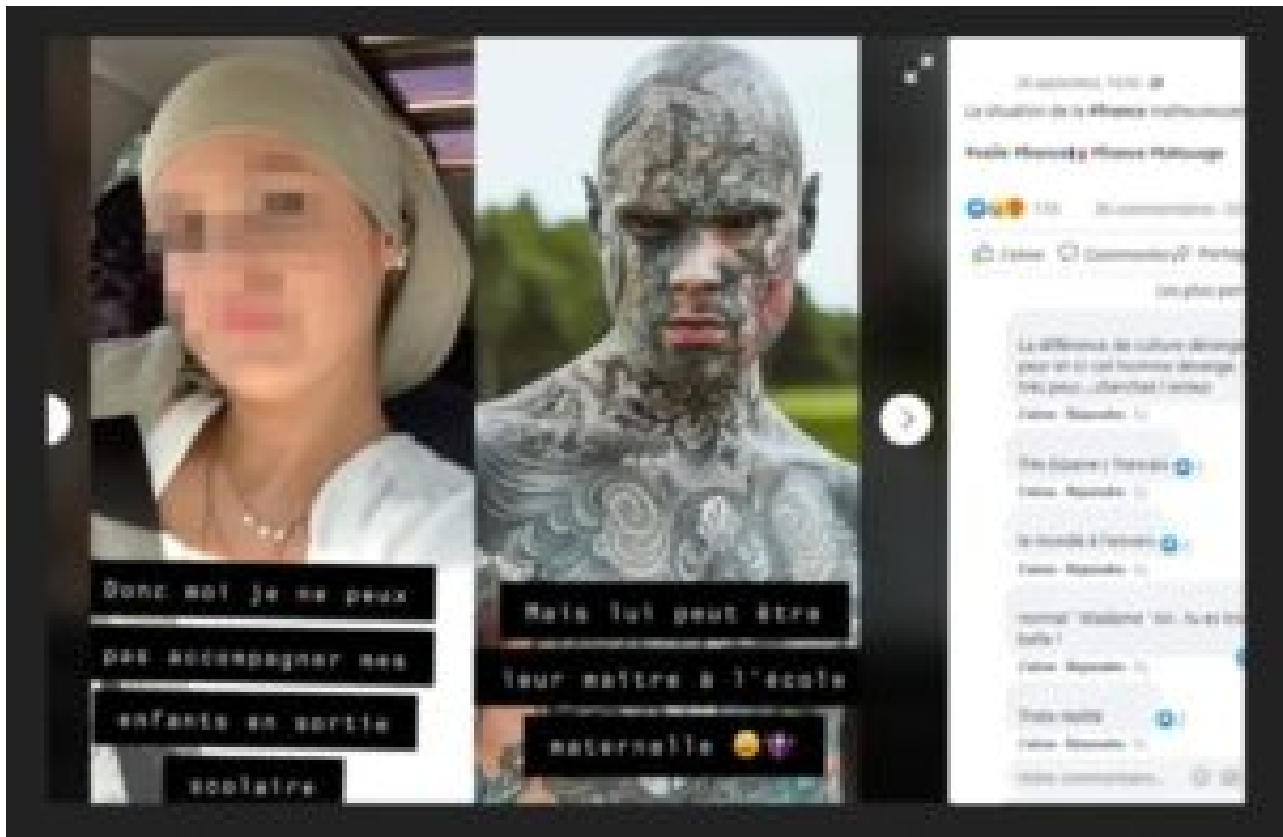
Donc moi je ne peux pas accompagner mes enfants en sortie scolaire

Mais lui peut être leur maître à l'école maternelle 😔💀

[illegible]
La situation de la #France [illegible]
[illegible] #France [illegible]
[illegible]
J'aime Commenter Partager
Les plus pertinents
La différence de culture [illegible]
J'aime Répondre
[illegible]
J'aime Répondre
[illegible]
J'aime Répondre
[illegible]
J'aime Répondre
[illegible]
J'aime Répondre
Votre commentaire...